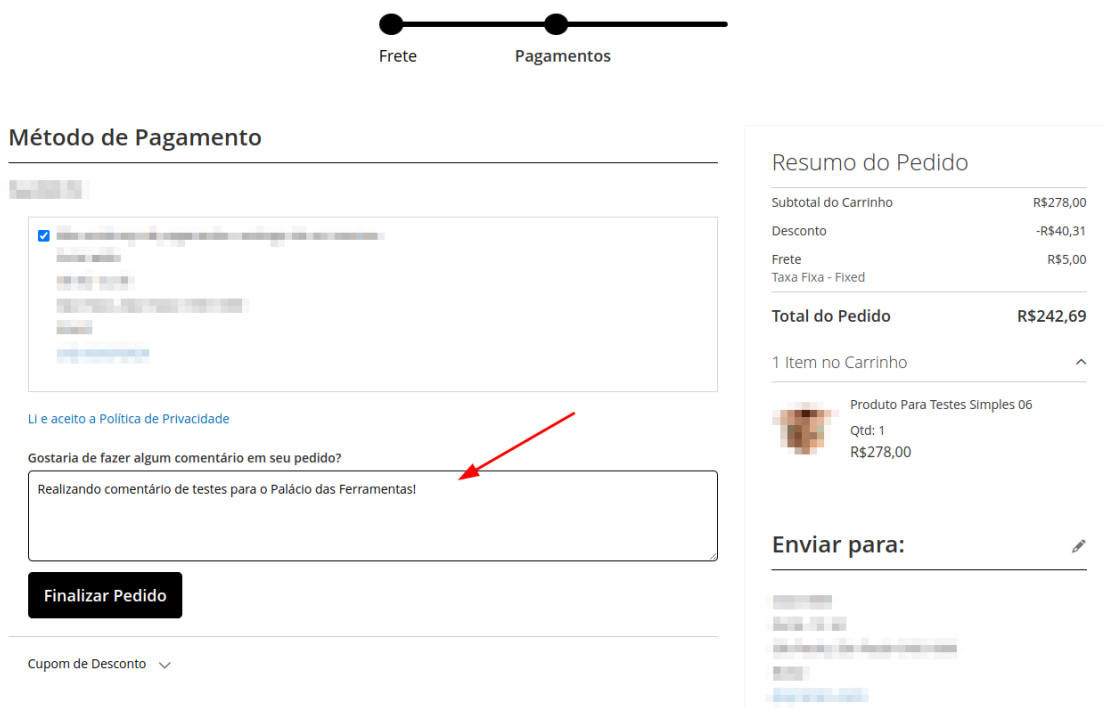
Frete

Pagamentos

Método de Pagamento

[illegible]

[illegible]

Li e aceito a Política de Privacidade

Gostaria de fazer algum comentário em seu pedido?

Realizando comentário de testes para o Palácio das Ferramentas!

Finalizar Pedido

Cupom de Desconto

Resumo do Pedido

| | |
|---|---|
| Subtotal do Carrinho | R$278,00 |
| Desconto | -R$40,31 |
| Frete<br>Taxa Fixa - Fixed | R$5,00 |
| Total do Pedido | R$242,69 |

1 Item no Carrinho

Produto Para Testes Simples 06

Qtd: 1

R$278,00

Enviar para:

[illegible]